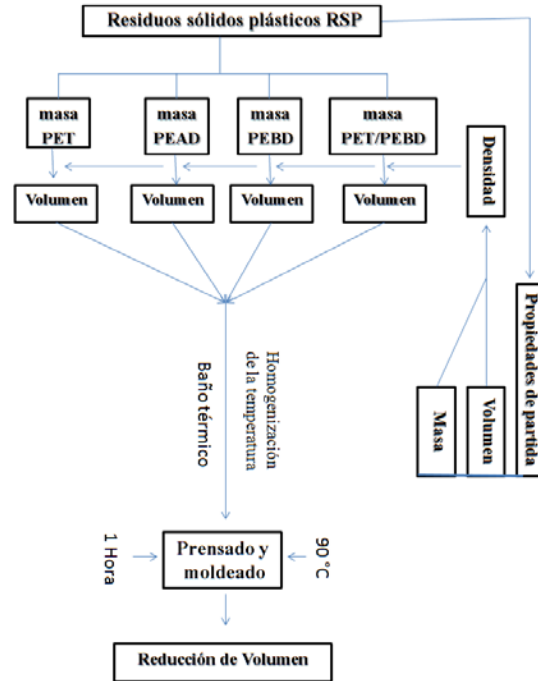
Residuos sólidos plásticos RSP

masa PET

masa PEAD

masa PEBD

masa PET/PEBD

Densidad

Volumen

Volumen

Volumen

Volumen

Propiedades de partida

Baño térmico

Homogenización de la temperatura

Masa

Volumen

1 Hora

Prensado y moldeado

90 °C

Reducción de Volumen